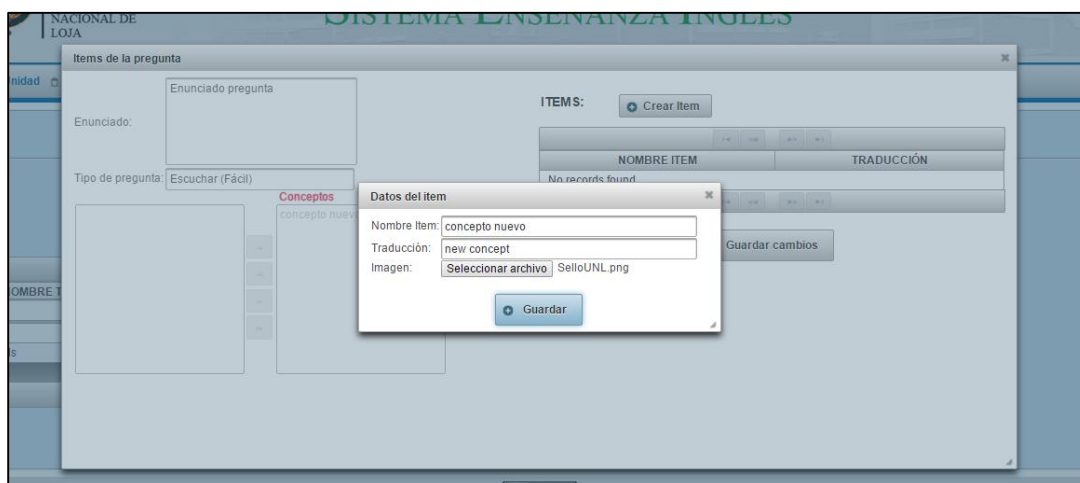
NACIONAL DE LOJA

SISTEMA ENSEÑANZA INGLES

Items de la pregunta

nidad

Enunciado:

Enunciado pregunta

Tipo de pregunta: Escuchar (Fácil)

Conceptos

concepto nuevo

ITEMS:

Crear Item

| NOMBRE ITEM | TRADUCCIÓN |
|---|---|
| No records found | |

Guardar cambios

OMBRE T

Datos del item

Nombre Item: concepto nuevo

Traducción: new concept

Imagen: Seleccionar archivo SelloUNL.png

Guardar